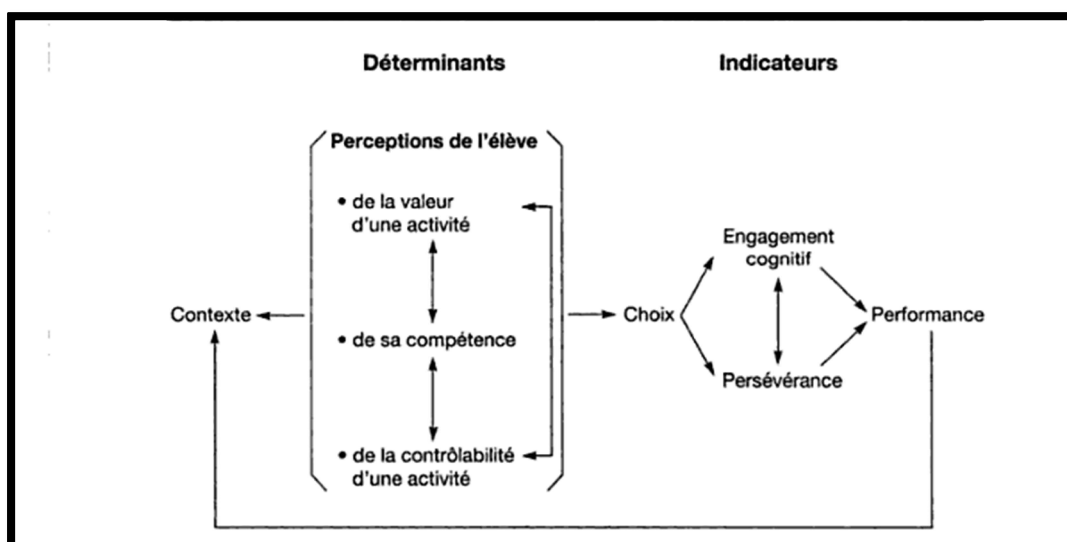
Déterminants

Indicateurs

Perceptions de l'élève

• de la valeur d'une activité

• de sa compétence

• de la contrôlabilité d'une activité

Contexte

Choix

Engagement cognitif

Persévérance

Performance